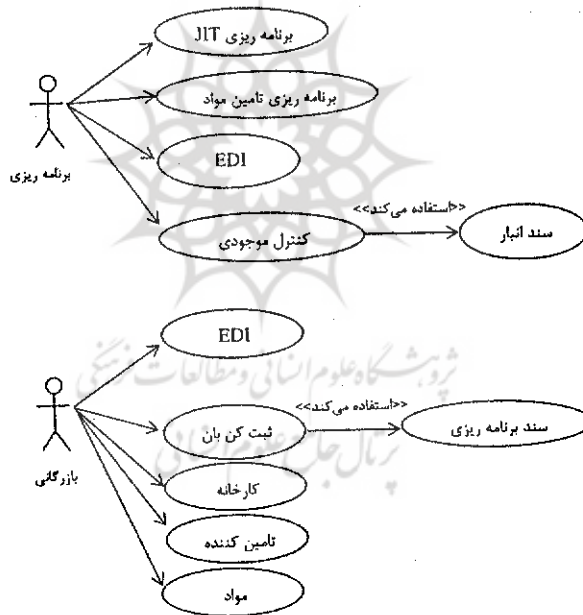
برنامه ریزی JIT

برنامه ریزی تامین مواد

برنامه ریزی

EDI

<<استفاده می‌کند>>

کنترل موجودی

سند انبار

EDI

پژوهشگاه علوم انسانی و مطالعات فرهنگی
پرتال جامع علوم انسانی

<<استفاده می‌کند>>

ثبت کن بان

سند برنامه ریزی

بازرگانی

کارخانه

تامین کننده

مواد